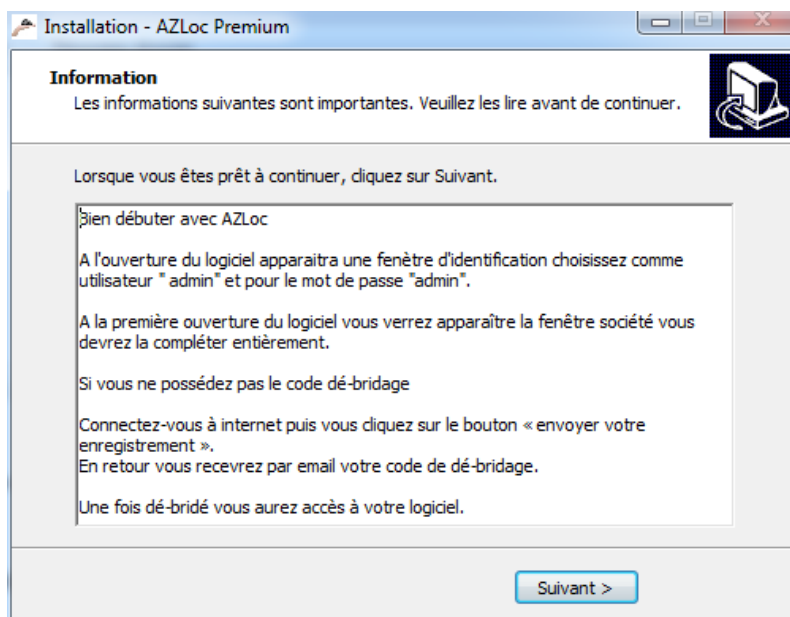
Installation - AZLoc Premium

Information
Les informations suivantes sont importantes. Veuillez les lire avant de continuer.

Lorsque vous êtes prêt à continuer, cliquez sur Suivant.

Bien débuter avec AZLoc

A l'ouverture du logiciel apparaitra une fenêtre d'identification choisissez comme utilisateur " admin" et pour le mot de passe "admin".

A la première ouverture du logiciel vous verrez apparaître la fenêtre société vous devrez la compléter entièrement.

Si vous ne possédez pas le code dé-bridage

Connectez-vous à internet puis vous cliquez sur le bouton « envoyer votre enregistrement ».
En retour vous recevrez par email votre code de dé-bridage.

Une fois dé-bridé vous aurez accès à votre logiciel.

Suivant >